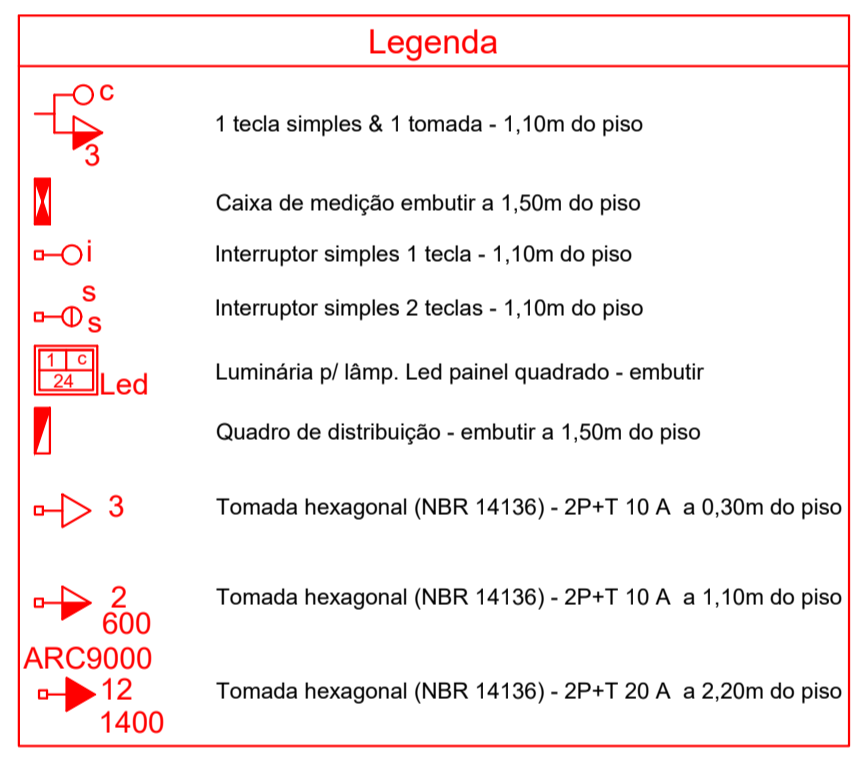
Legenda

c
3
1 tecla simples & 1 tomada - 1,10m do piso

Caixa de medição embutir a 1,50m do piso

i
Interruptor simples 1 tecla - 1,10m do piso

s
s
Interruptor simples 2 teclas - 1,10m do piso

| 1 | c |
|---|---|
| 24 | |

Led
Luminária p/ lâmp. Led painel quadrado - embutir

Quadro de distribuição - embutir a 1,50m do piso

3
Tomada hexagonal (NBR 14136) - 2P+T 10 A a 0,30m do piso

2
600
Tomada hexagonal (NBR 14136) - 2P+T 10 A a 1,10m do piso

ARC9000
12
1400
Tomada hexagonal (NBR 14136) - 2P+T 20 A a 2,20m do piso